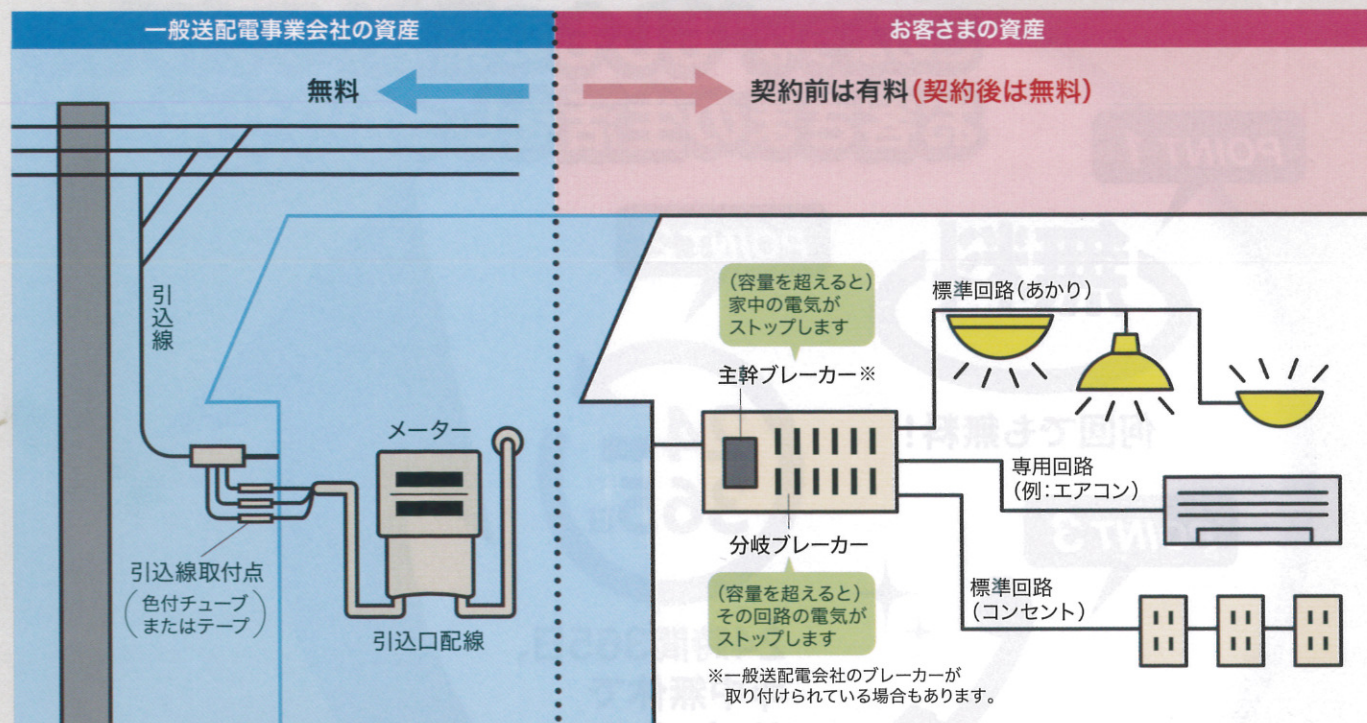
一般送配電事業会社の資産

お客さまの資産

無料

契約前は有料(契約後は無料)

引込線

(容量を超えると)家中の電気がストップします

標準回路(あかり)

主幹ブレーカー※

メーター

専用回路(例:エアコン)

分岐ブレーカー

引込線取付点
(色付チューブまたはテープ)

標準回路(コンセント)

(容量を超えると)その回路の電気がストップします

引込口配線

※一般送配電会社のブレーカーが取り付けられている場合もあります。